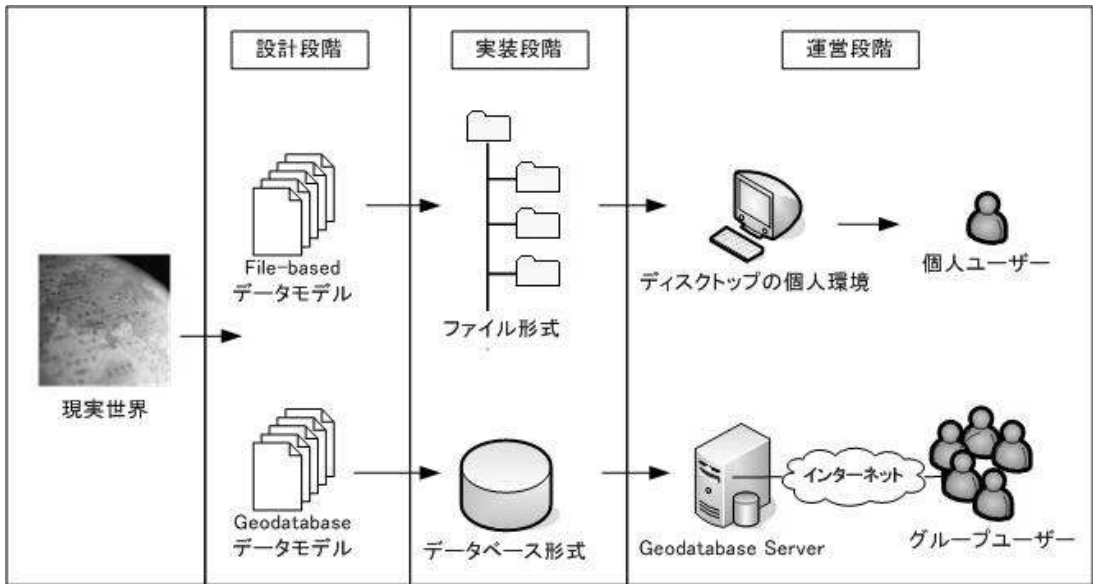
設計段階

実装段階

運営段階

File-based
データモデル

ファイル形式

ディスクトップの個人環境

個人ユーザー

現実世界

Geodatabase
データモデル

データベース形式

Geodatabase Server

インターネット

グループユーザー